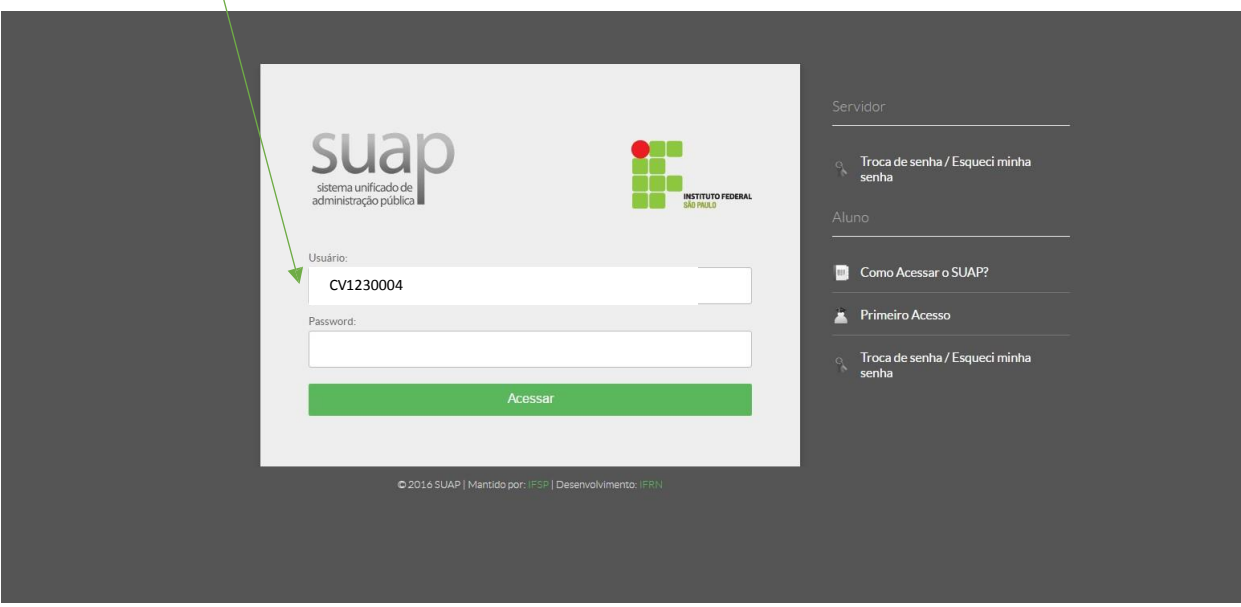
suap
sistema unificado de administração pública

INSTITUTO FEDERAL
SÃO PAULO

Usuário:
CV1230004
Password:
Acessar

© 2016 SUAP | Mantido por: IFSP | Desenvolvimento: IFRN

Servidor
Troca de senha / Esqueci minha senha
Aluno
Como Acessar o SUAP?
Primeiro Acesso
Troca de senha / Esqueci minha senha